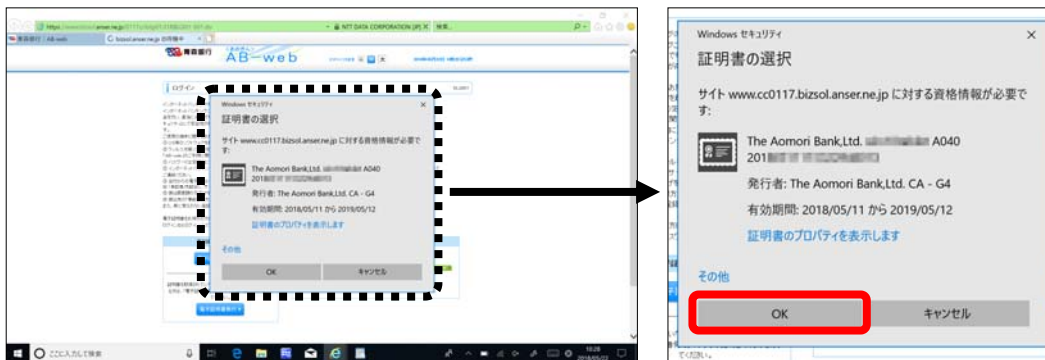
Windows セキュリティ

証明書の選択

サイト www.cc0117.bizsol.anser.ne.jp に対する資格情報が必要です:

The Aomori Bank,Ltd. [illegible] A040
201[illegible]

発行者: The Aomori Bank,Ltd. CA - G4

有効期間: 2018/05/11 から 2019/05/12

証明書のプロパティを表示します

その他

OK

キャンセル

Windows セキュリティ

証明書の選択

サイト www.cc0117.bizsol.anser.ne.jp に対する資格情報が必要です:

The Aomori Bank,Ltd. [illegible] A040
201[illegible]

発行者: The Aomori Bank,Ltd. CA - G4

有効期間: 2018/05/11 から 2019/05/12

証明書のプロパティを表示します

その他

OK

キャンセル

AB-web

ここに入力して検索